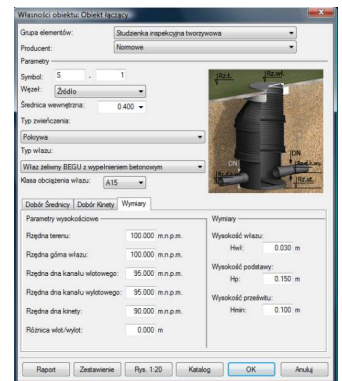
Własności obiektu: Obiekt łączący

Grupa elementów: Studzienka inspekcyjna tworzywowa
Producent: Nomowe

Parametry
Symbol: S - 1
Węzeł: Źródło
Średnica wewnętrzna: 0.400
Typ zwieńczenia:
Pokrywa
Typ włazu:
Właz żeliwny BEGU z wypełnieniem betonowym
Klasa obciążenia włazu: A15

Rz.t.
Rz.wl.
DN
DN
Rz.wyl.
Rz.k.

Dobór Średnicy | Dobór Kinety | Wymiary

Parametry wysokościowe
Rzędna terenu: 100.000 m n.p.m.
Rzędna górna włazu: 100.000 m n.p.m.
Rzędna dna kanału wlotowego: 95.000 m n.p.m.
Rzędna dna kanału wylotowego: 95.000 m n.p.m.
Rzędna dna kinety: 90.000 m n.p.m.
Różnica wlot/wylot: 0.000 m

Wymiary
Wysokość włazu:
Hwł: 0.030 m
Wysokość podstawy:
Hp: 0.150 m
Wysokość prześwitu:
Hmin: 0.100 m

Raport | Zestawienie | Rys. 1:20 | Katalog | OK | Anuluj